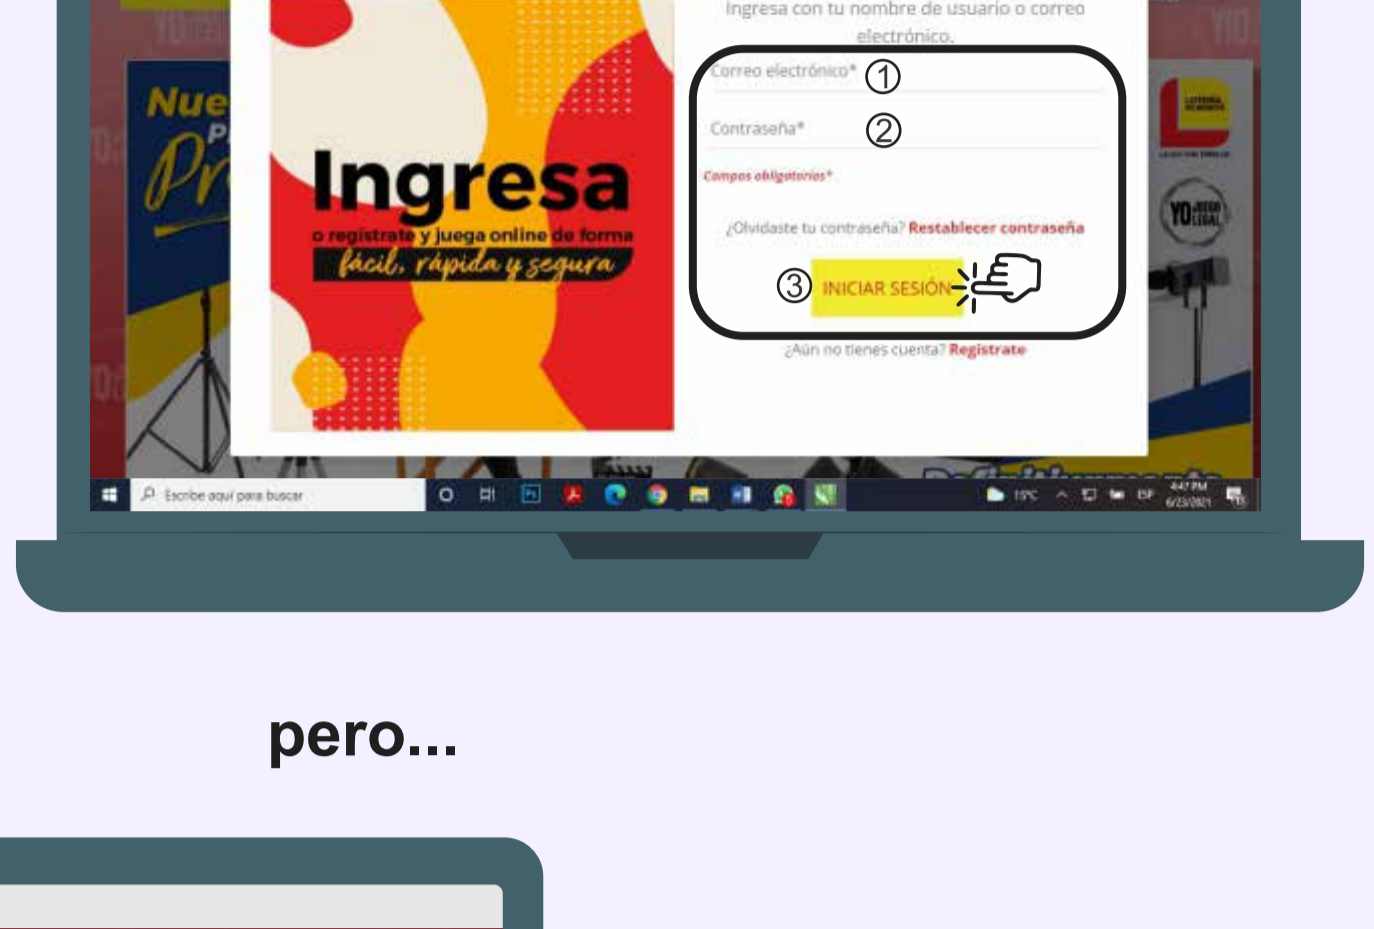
Ingresa

o regístrate y juega online de forma

fácil, rápida y segura

Ingresa con tu nombre de usuario o correo electrónico.

Correo electrónico* ①

Contraseña* ②

Campos obligatorios*

¿Olvidaste tu contraseña? Restablecer contraseña

③ INICIAR SESIÓN

¿Aún no tienes cuenta? Regístrate

Nue

Pr

YO JUEGO LEGAL

Escribe aquí para buscar

15°C ESP 4:47 PM 6/23/2021

pero...